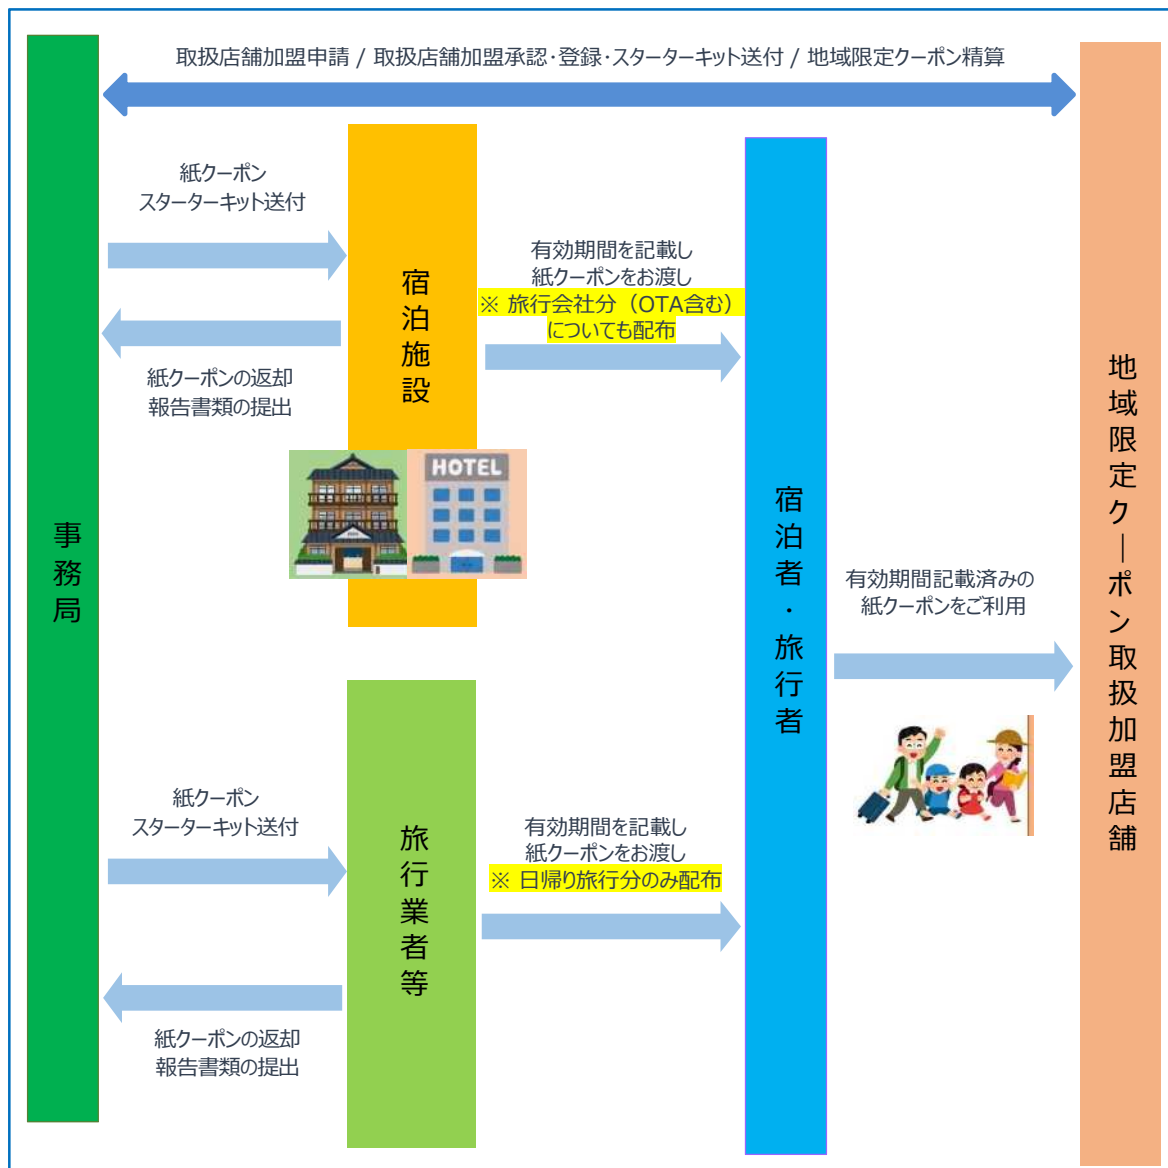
取扱店舗加盟申請 / 取扱店舗加盟承認･登録･スターターキット送付 / 地域限定クーポン精算

事務局

紙クーポン
スターターキット送付

紙クーポンの返却
報告書類の提出

宿泊施設

HOTEL

有効期間を記載し
紙クーポンをお渡し
※ 旅行会社分（OTA含む）についても配布

宿泊者・旅行者

有効期間記載済みの
紙クーポンをご利用

地域限定クーポン取扱加盟店舗

紙クーポン
スターターキット送付

紙クーポンの返却
報告書類の提出

旅行業者等

有効期間を記載し
紙クーポンをお渡し
※ 日帰り旅行分のみ配布